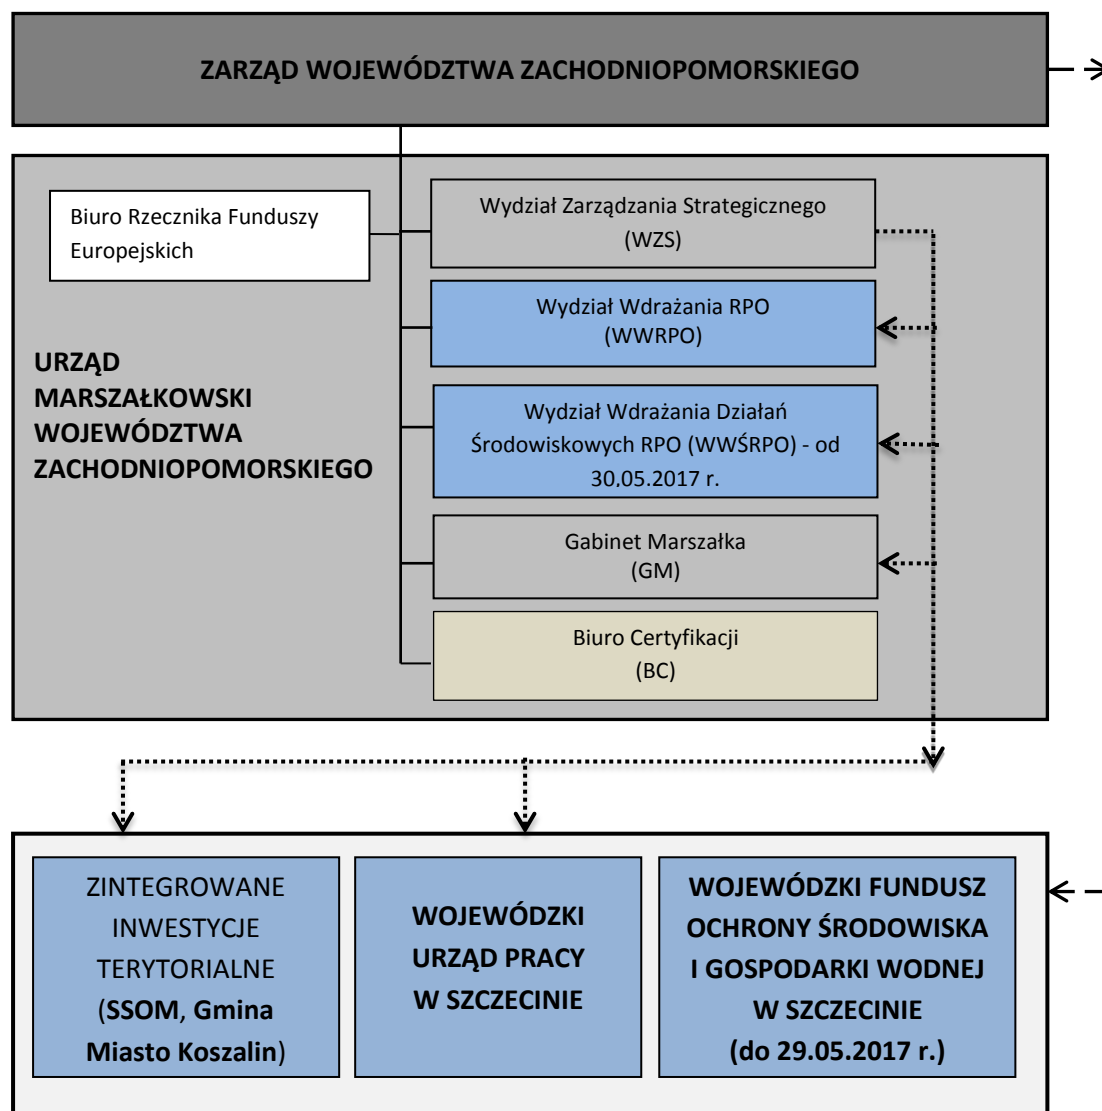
ZARZĄD WOJEWÓDZTWA ZACHODNIOPOMORSKIEGO

Biuro Rzecznika Funduszy Europejskich

Wydział Zarządzania Strategicznego (WZS)

Wydział Wdrażania RPO (WWRPO)

URZĄD MARSZAŁKOWSKI WOJEWÓDZTWA ZACHODNIOPOMORSKIEGO

Wydział Wdrażania Działań Środowiskowych RPO (WWŚRPO) - od 30.05.2017 r.

Gabinet Marszałka (GM)

Biuro Certyfikacji (BC)

ZINTEGROWANE INWESTYCJE TERYTORIALNE (SSOM, Gmina Miasto Koszalin)

WOJEWÓDZKI URZĄD PRACY W SZCZECINIE

WOJEWÓDZKI FUNDUSZ OCHRONY ŚRODOWISKA I GOSPODARKI WODNEJ W SZCZECINIE (do 29.05.2017 r.)